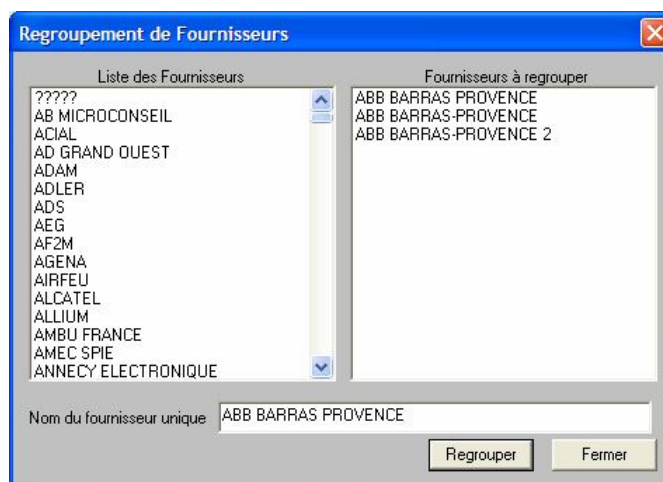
Regroupement de Fournisseurs

Liste des Fournisseurs

?????
AB MICROCONSEIL
ACIAL
AD GRAND OUEST
ADAM
ADLER
ADS
AEG
AF2M
AGENA
AIRFEU
ALCATEL
ALLIUM
AMBU FRANCE
AMEC SPIE
ANNECY ELECTRONIQUE

Fournisseurs à regrouper

ABB BARRAS PROVENCE
ABB BARRAS-PROVENCE
ABB BARRAS-PROVENCE 2

Nom du fournisseur unique ABB BARRAS PROVENCE

Regrouper Fermer